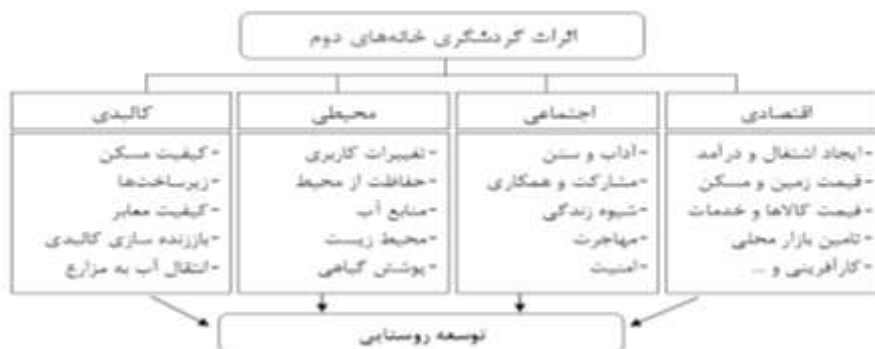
اثرات گردشگری خانه‌های دوم

اقتصادی
-ایجاد اشتغال و درآمد
-قیمت زمین و مسکن
-قیمت کالاها و خدمات
-تامین بازار محلی
-کارآفرینی و ...

اجتماعی
-آداب و سنن
-مشارکت و همکاری
-شیوه زندگی
-مهاجرت
-امنیت

محیطی
-تغییرات کاربری
-حفاظت از محیط
-منابع آب
-محیط زیست
-پوشش گیاهی

کالبدی
-کیفیت مسکن
-زیرساخت‌ها
-کیفیت معابر
-باززنده سازی کالبدی
-انتقال آب به مزارع

توسعه روستایی